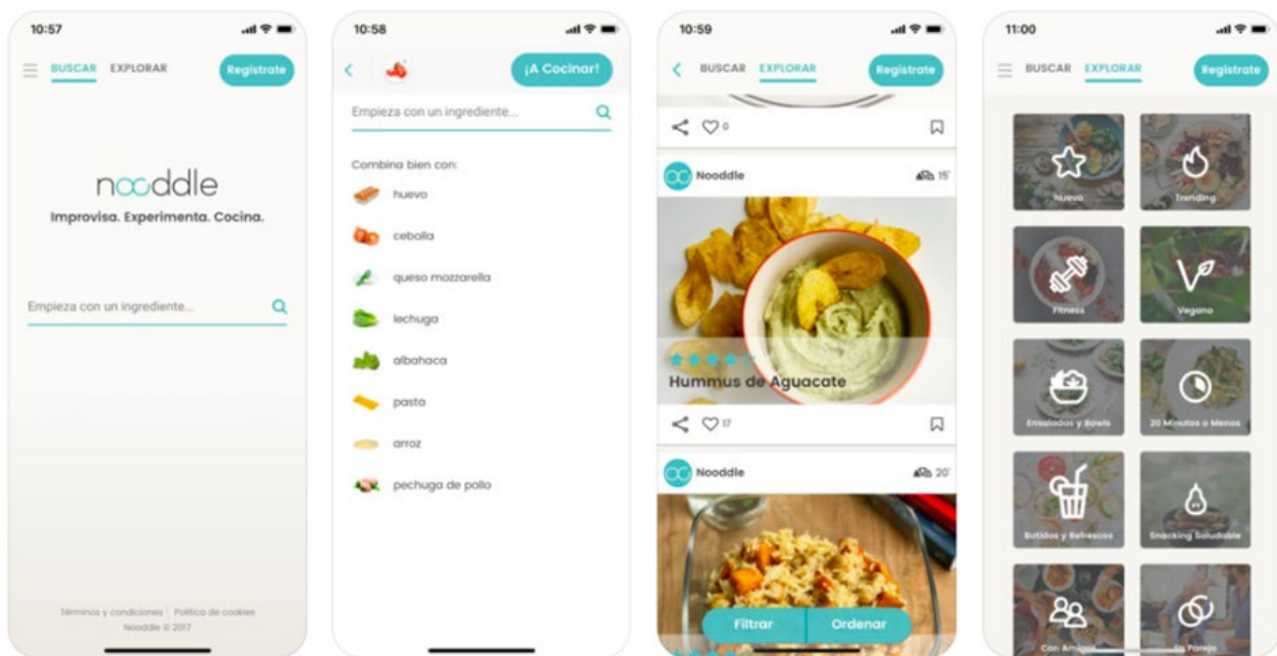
10:57

BUSCAR EXPLORAR Registrate

nooddle
Improvisa. Experimenta. Cocina.

Empieza con un ingrediente...

Términos y condiciones | Política de cookies
Nooddle © 2017

10:58

¡A Cocinar!

Empieza con un ingrediente...

Combina bien con:
huevo
cebolla
queso mozzarella
lechuga
albahaca
pasta
arroz
pechuga de pollo

10:59

BUSCAR EXPLORAR Registrate

0

Nooddle 15'

Hummus de Aguacate

17

Nooddle 20'

Filtrar Ordenar

11:00

BUSCAR EXPLORAR Registrate

Nuevo
Trending
Fitness
Vegano
Ensaladas y Bowls
20 Minutos o Menos
Batidos y Refrescos
Snacking Saludable
Con Amigos
En Pareja